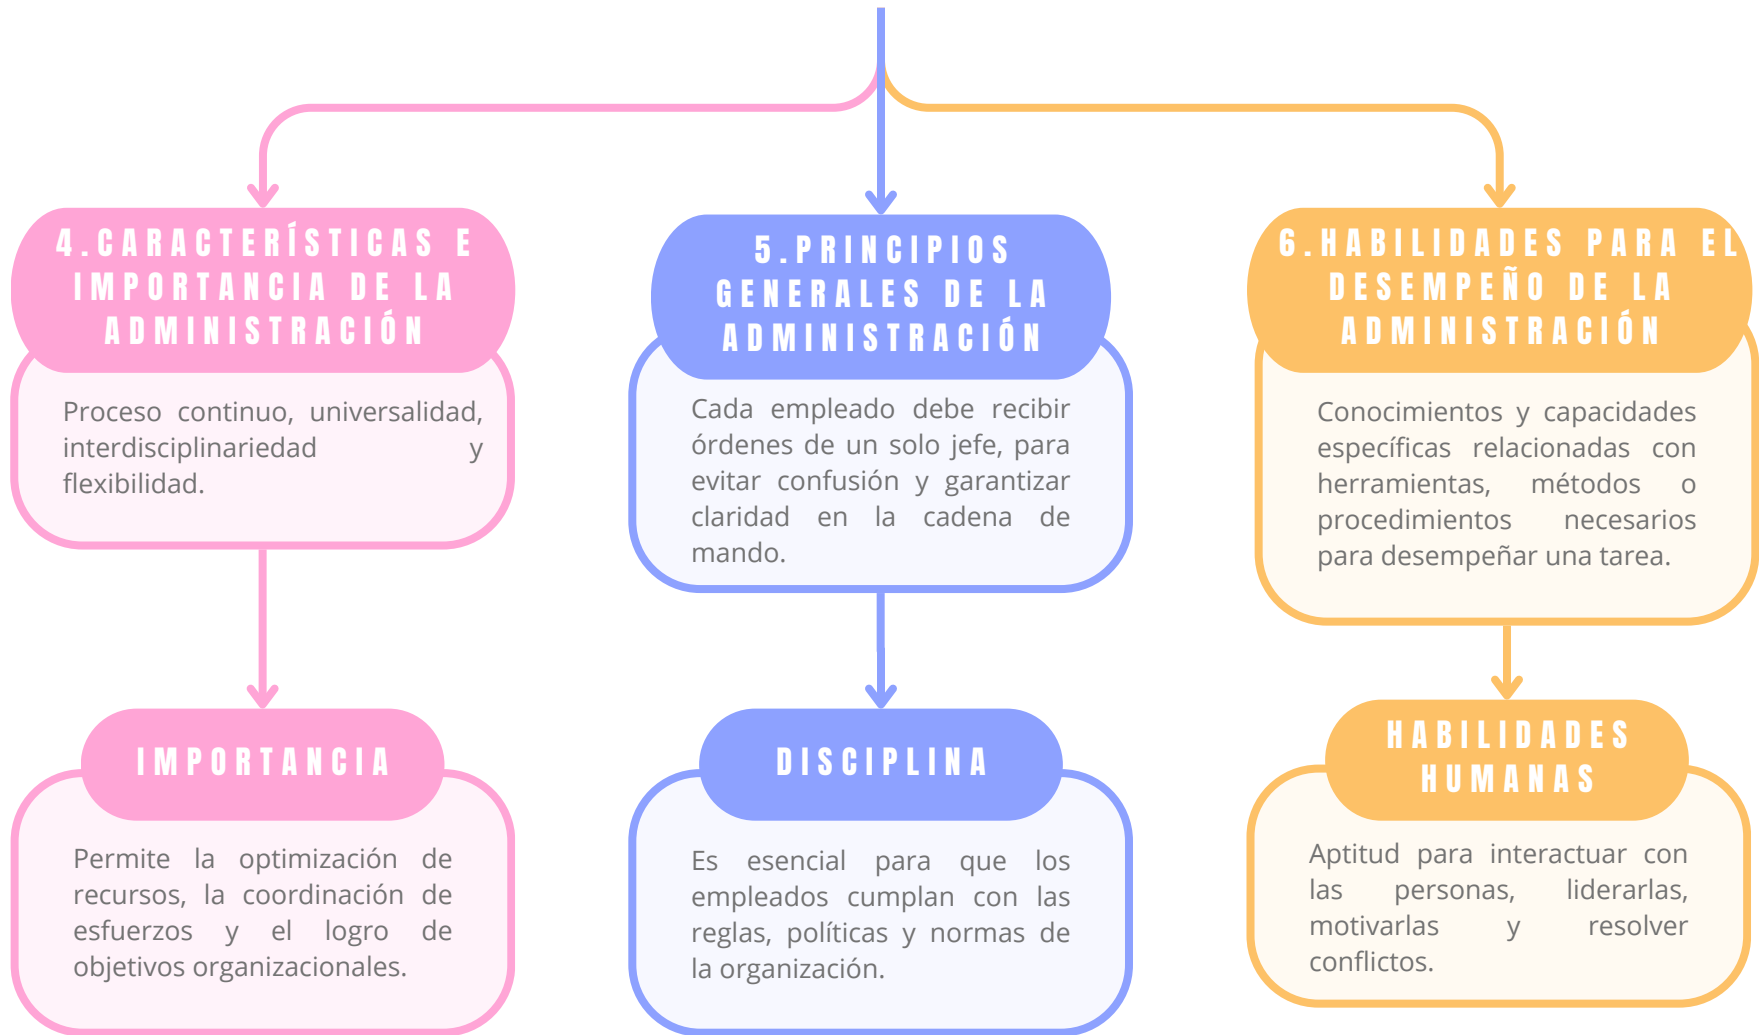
4.CARACTERÍSTICAS E IMPORTANCIA DE LA ADMINISTRACIÓN

Proceso continuo, universalidad, interdisciplinariedad y flexibilidad.

IMPORTANCIA

Permite la optimización de recursos, la coordinación de esfuerzos y el logro de objetivos organizacionales.

5.PRINCIPIOS GENERALES DE LA ADMINISTRACIÓN

Cada empleado debe recibir órdenes de un solo jefe, para evitar confusión y garantizar claridad en la cadena de mando.

DISCIPLINA

Es esencial para que los empleados cumplan con las reglas, políticas y normas de la organización.

6.HABILIDADES PARA EL DESEMPEÑO DE LA ADMINISTRACIÓN

Conocimientos y capacidades específicas relacionadas con herramientas, métodos o procedimientos necesarios para desempeñar una tarea.

HABILIDADES HUMANAS

Aptitud para interactuar con las personas, liderarlas, motivarlas y resolver conflictos.